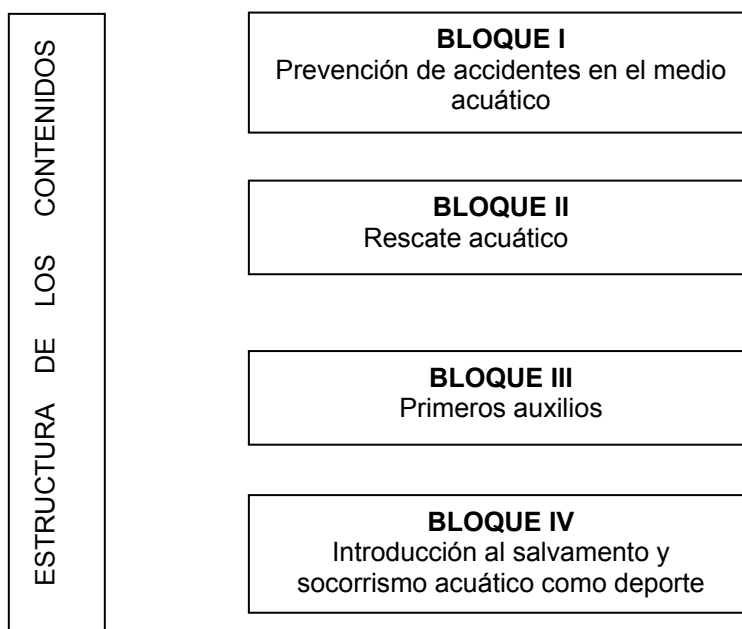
ESTRUCTURA DE LOS CONTENIDOS

**BLOQUE I**
Prevención de accidentes en el medio acuático

**BLOQUE II**
Rescate acuático

**BLOQUE III**
Primeros auxilios

**BLOQUE IV**
Introducción al salvamento y socorrismo acuático como deporte